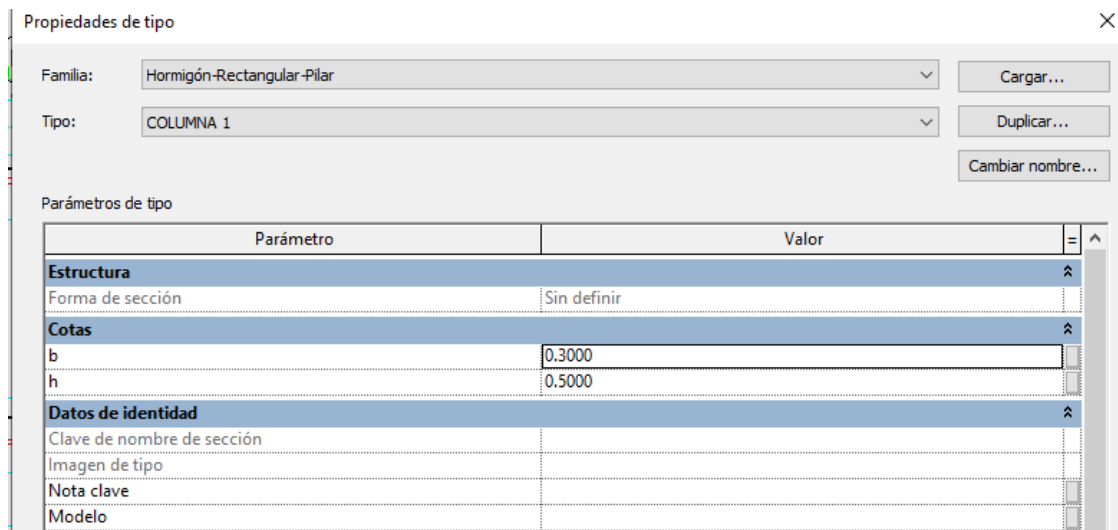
Propiedades de tipo

×

Familia: Hormigón-Rectangular-Pilar

Cargar...

Tipo: COLUMNA 1

Duplicar...

Cambiar nombre...

Parámetros de tipo

| Parámetro | Valor | = |
|---|---|---|
| **Estructura** | | |
| Forma de sección | Sin definir | |
| **Cotas** | | |
| b | 0.3000 | |
| h | 0.5000 | |
| **Datos de identidad** | | |
| Clave de nombre de sección | | |
| Imagen de tipo | | |
| Nota clave | | |
| Modelo | | |